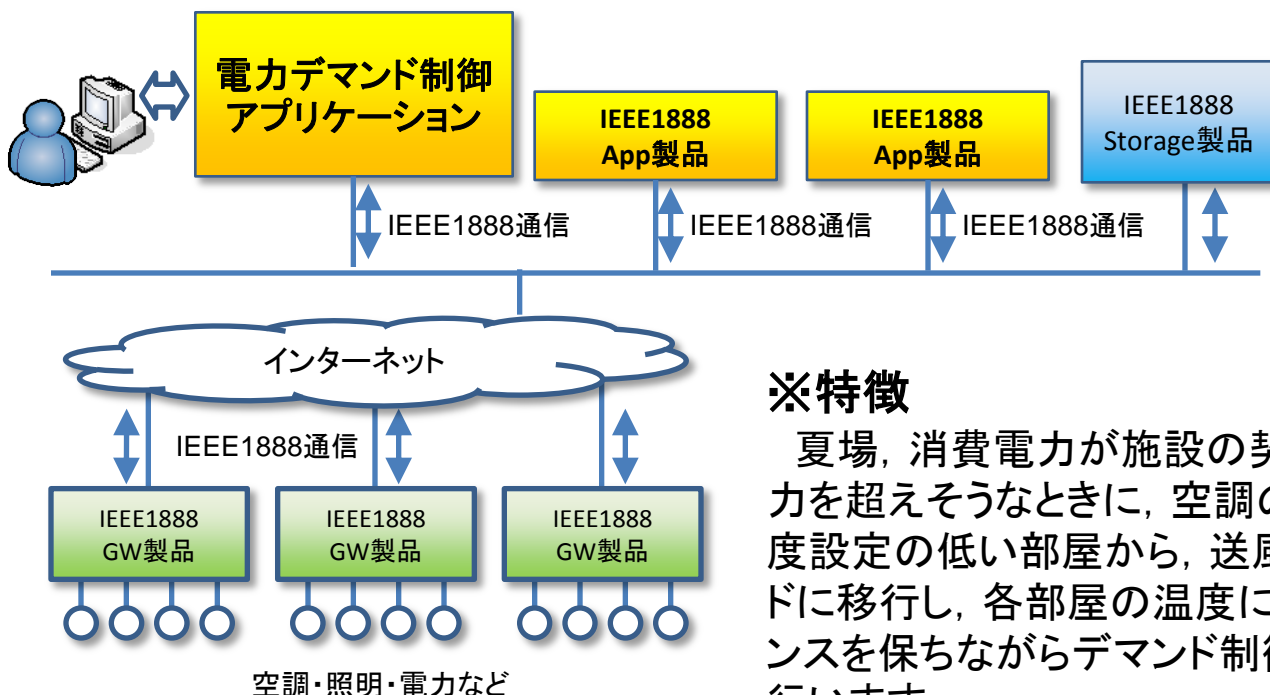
電力デマンド制御アプリケーション

IEEE1888 App製品

IEEE1888 App製品

IEEE1888 Storage製品

IEEE1888通信

IEEE1888通信

IEEE1888通信

インターネット

IEEE1888通信

IEEE1888 GW製品

IEEE1888 GW製品

IEEE1888 GW製品

空調・照明・電力など

※特徴

夏場，消費電力が施設の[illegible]力を超えそうなときに，空調の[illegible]度設定の低い部屋から，送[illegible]ドに移行し，各部屋の温度に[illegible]ンスを保ちながらデマンド制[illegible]